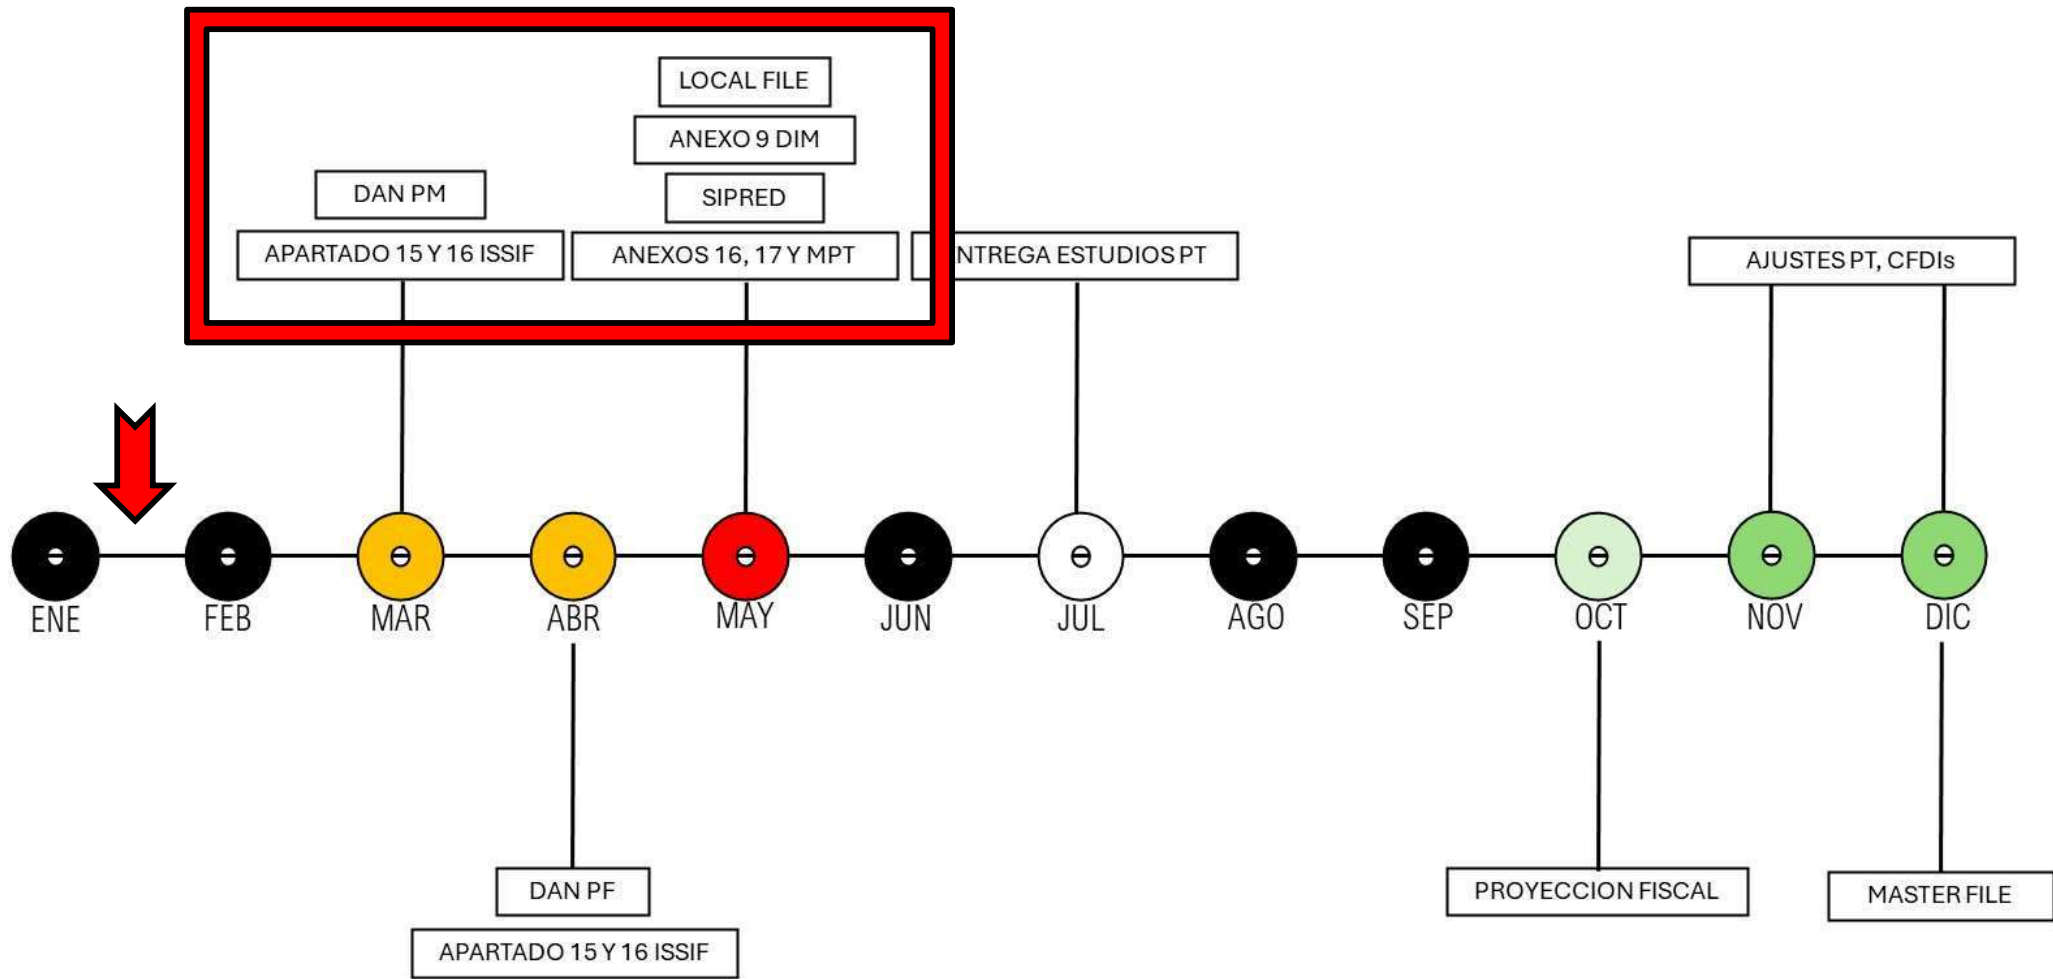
LOCAL FILE

ANEXO 9 DIM

DAN PM

SIPRED

APARTADO 15 Y 16 ISSIF

ANEXOS 16, 17 Y MPT

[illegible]NTREGA ESTUDIOS PT

AJUSTES PT, CFDIs

ENE FEB MAR ABR MAY JUN JUL AGO SEP OCT NOV DIC

DAN PF

APARTADO 15 Y 16 ISSIF

PROYECCION FISCAL

MASTER FILE